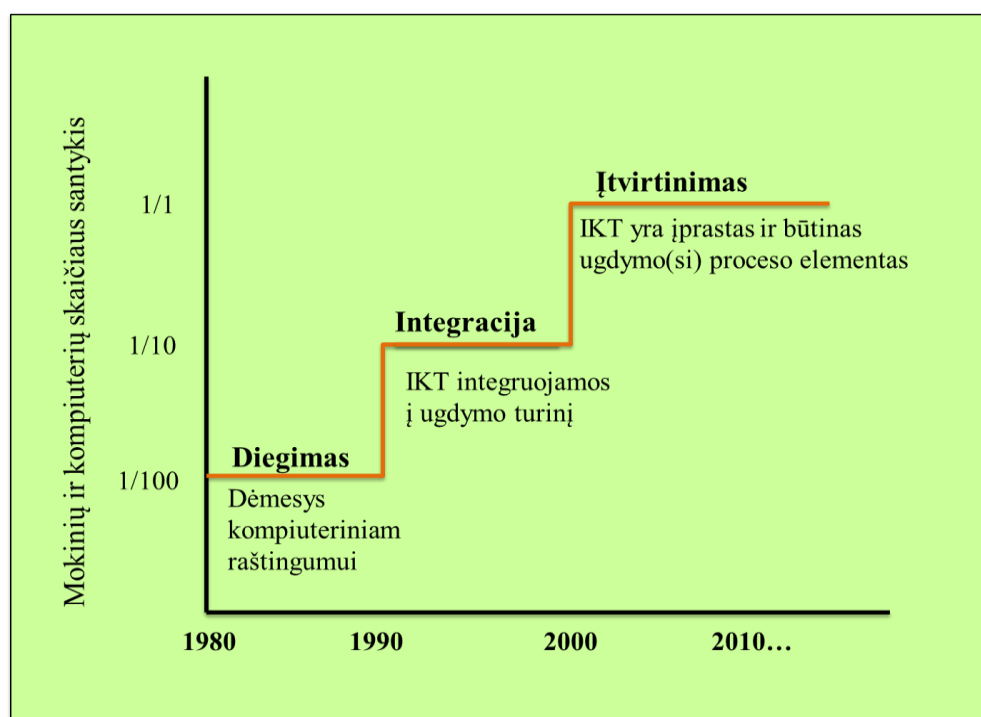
Mokinių ir kompiuterių skaičiaus santykis

1/1

1/10

1/100

Įtvirtinimas

IKT yra įprastas ir būtinas ugdymo(si) proceso elementas

Integracija

IKT integruojamos į ugdymo turinį

Diegimas

Dėmesys kompiuteriniam raštingumui

1980

1990

2000

2010…